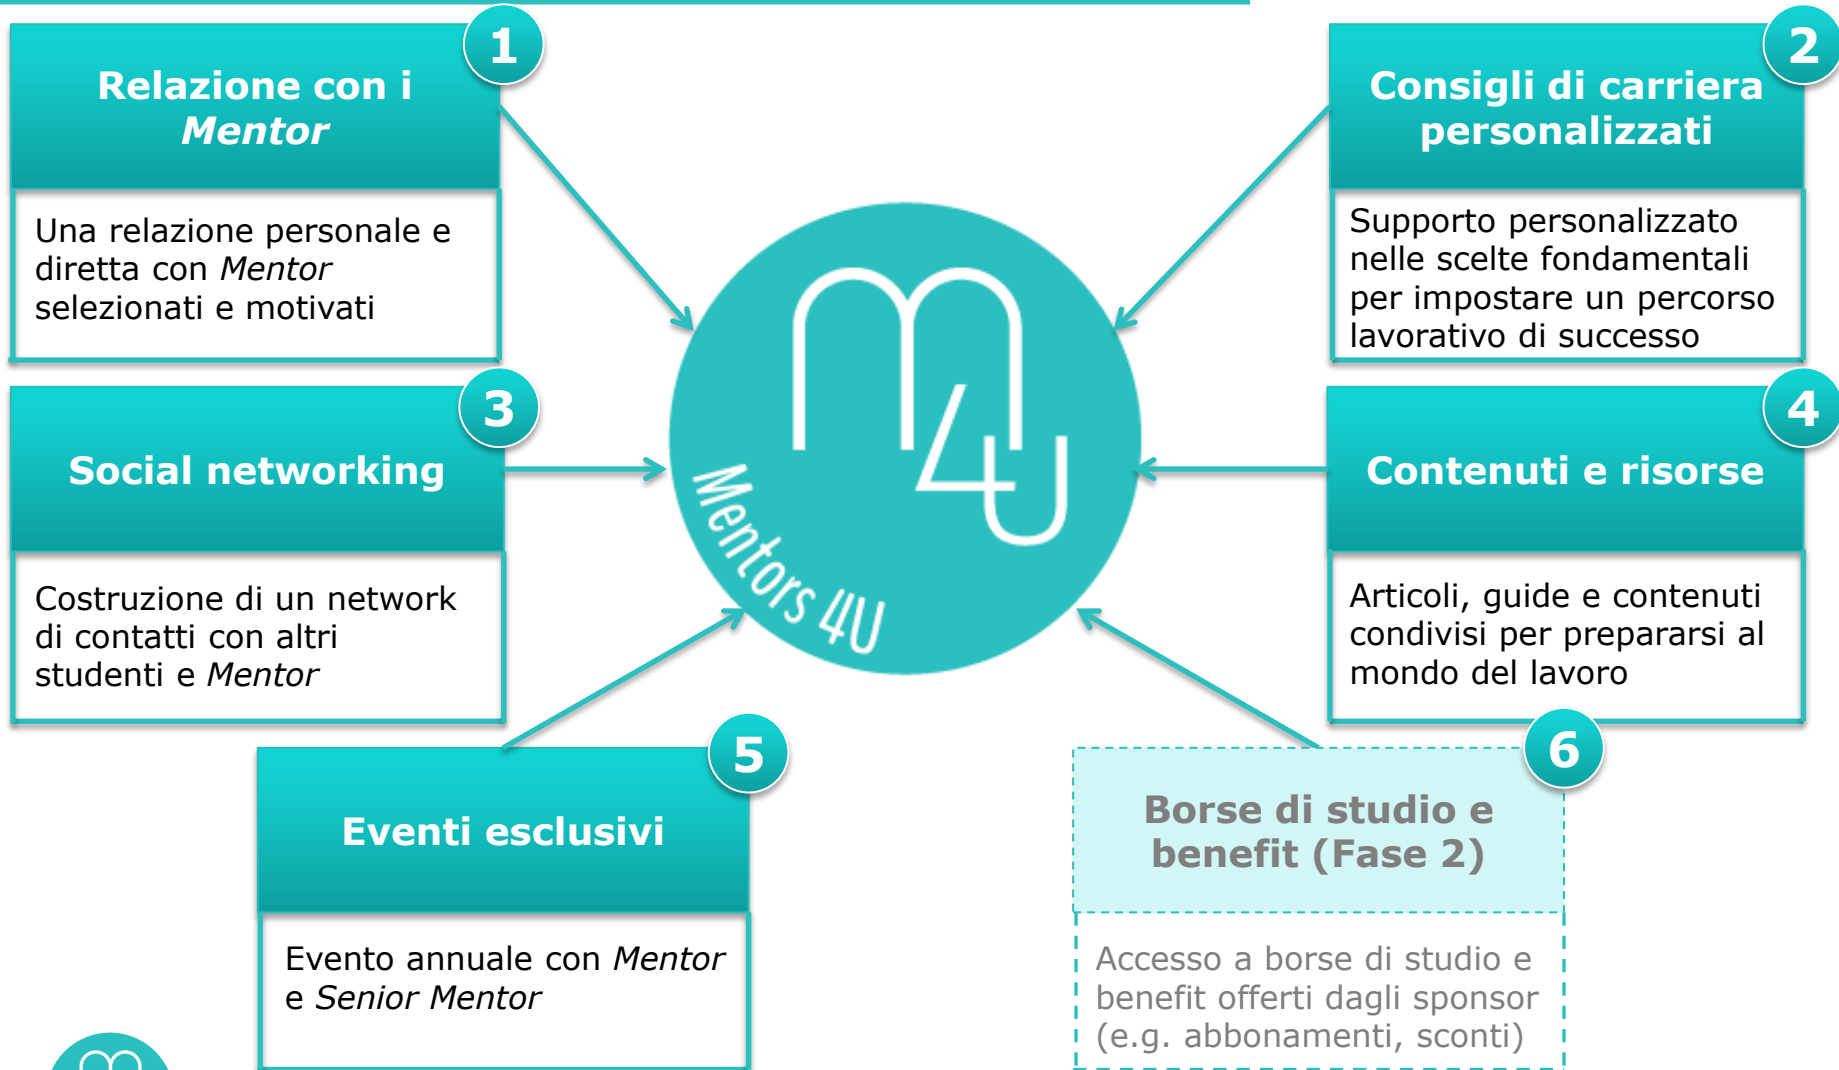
1

Relazione con i *Mentor*

Una relazione personale e diretta con *Mentor* selezionati e motivati

2

Consigli di carriera personalizzati

Supporto personalizzato nelle scelte fondamentali per impostare un percorso lavorativo di successo

3

Social networking

Costruzione di un network di contatti con altri studenti e *Mentor*

m4U

Mentors 4U

4

Contenuti e risorse

Articoli, guide e contenuti condivisi per prepararsi al mondo del lavoro

5

Eventi esclusivi

Evento annuale con *Mentor* e *Senior Mentor*

6

Borse di studio e benefit (Fase 2)

Accesso a borse di studio e benefit offerti dagli sponsor (e.g. abbonamenti, sconti)